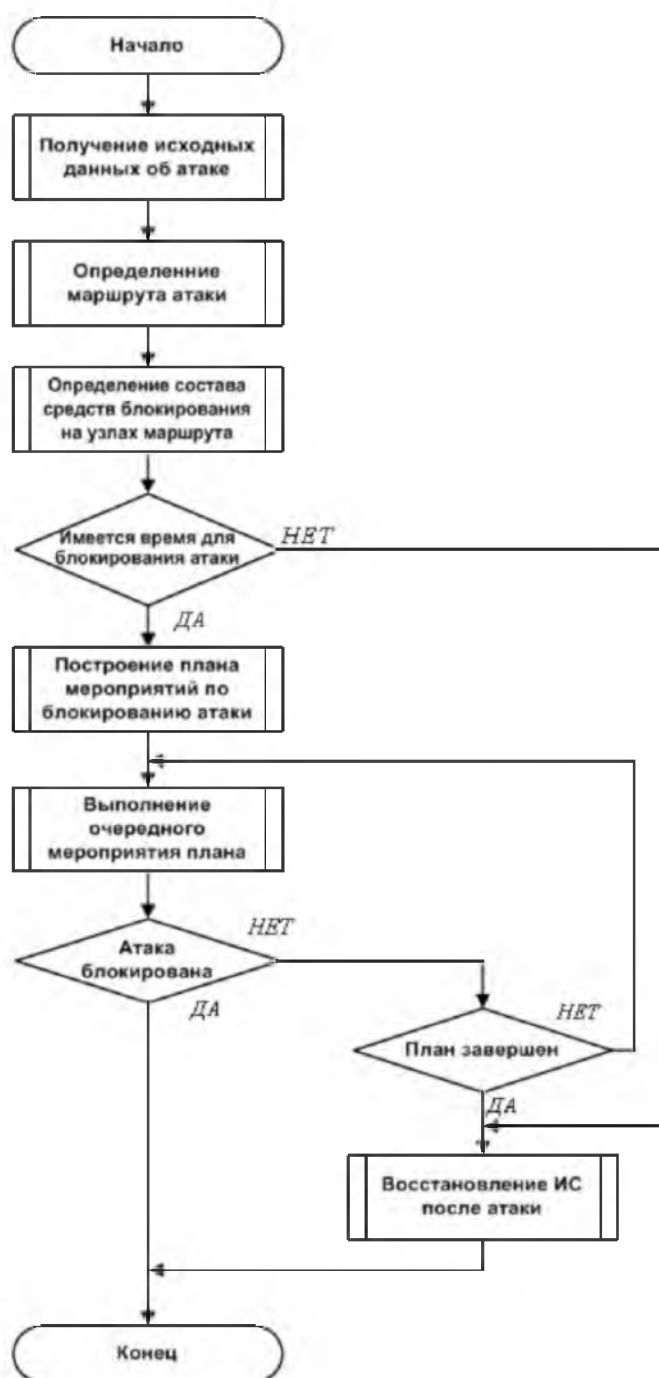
Начало

Получение исходных данных об атаке

Определенние маршрута атаки

Определение состава средств блокирования на узлах маршрута

Имеется время для блокирования атаки

НЕТ

ДА

Построение плана мероприятий по блокированию атаки

Выполнение очередного мероприятия плана

НЕТ

Атака блокирована

ДА

НЕТ

План завершен

ДА

Восстановление ИС после атаки

Конец